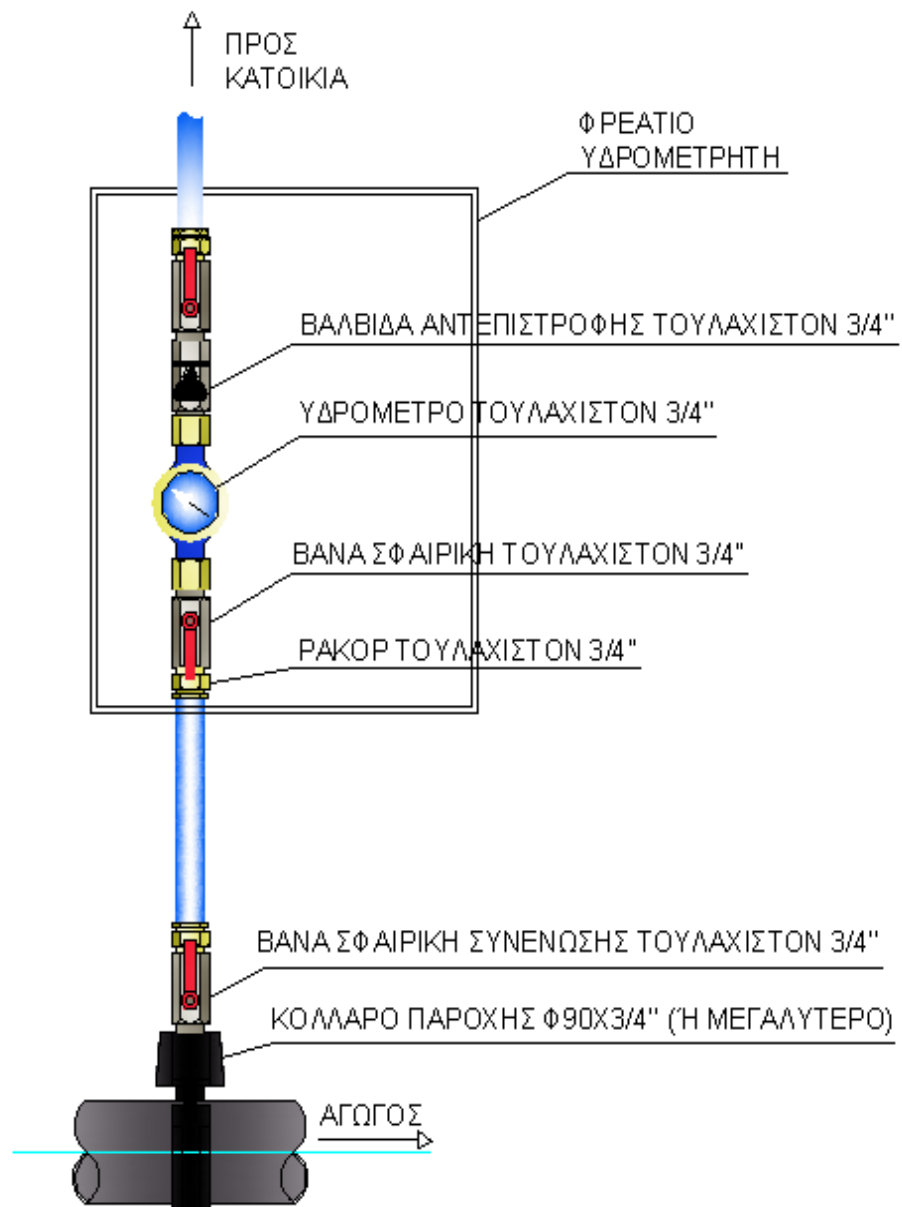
ΠΡΟΣ ΚΑΤΟΙΚΙΑ

ΦΡΕΑΤΙΟ ΥΔΡΟΜΕΤΡΗΤΗ

ΒΑΛΒΙΔΑ ΑΝΤΕΠΙΣΤΡΟΦΗΣ ΤΟΥΛΑΧΙΣΤΟΝ 3/4''

ΥΔΡΟΜΕΤΡΟ ΤΟΥΛΑΧΙΣΤΟΝ 3/4''

ΒΑΝΑ ΣΦΑΙΡΙΚΗ ΤΟΥΛΑΧΙΣΤΟΝ 3/4''

ΡΑΚΟΡ ΤΟΥΛΑΧΙΣΤΟΝ 3/4''

ΒΑΝΑ ΣΦΑΙΡΙΚΗ ΣΥΝΕΝΩΣΗΣ ΤΟΥΛΑΧΙΣΤΟΝ 3/4''

ΚΟΛΛΑΡΟ ΠΑΡΟΧΗΣ Φ90Χ3/4'' (Ή ΜΕΓΑΛΥΤΕΡΟ)

ΑΓΩΓΟΣ